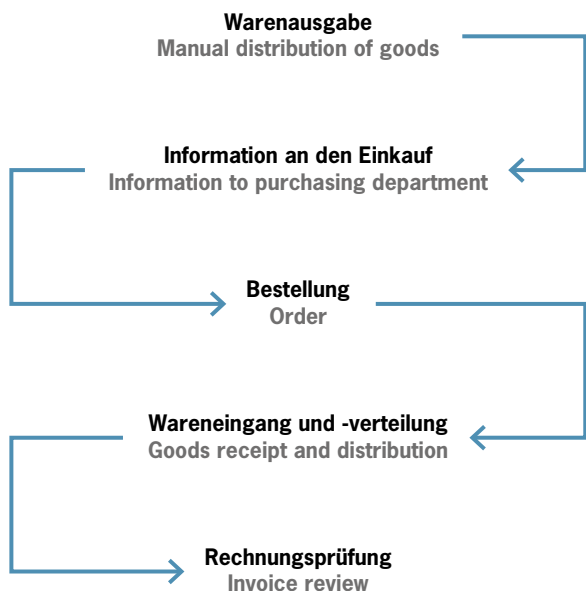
Warenausgabe
Manual distribution of goods

Information an den Einkauf
Information to purchasing department

Bestellung
Order

Wareneingang und -verteilung
Goods receipt and distribution

Rechnungsprüfung
Invoice review